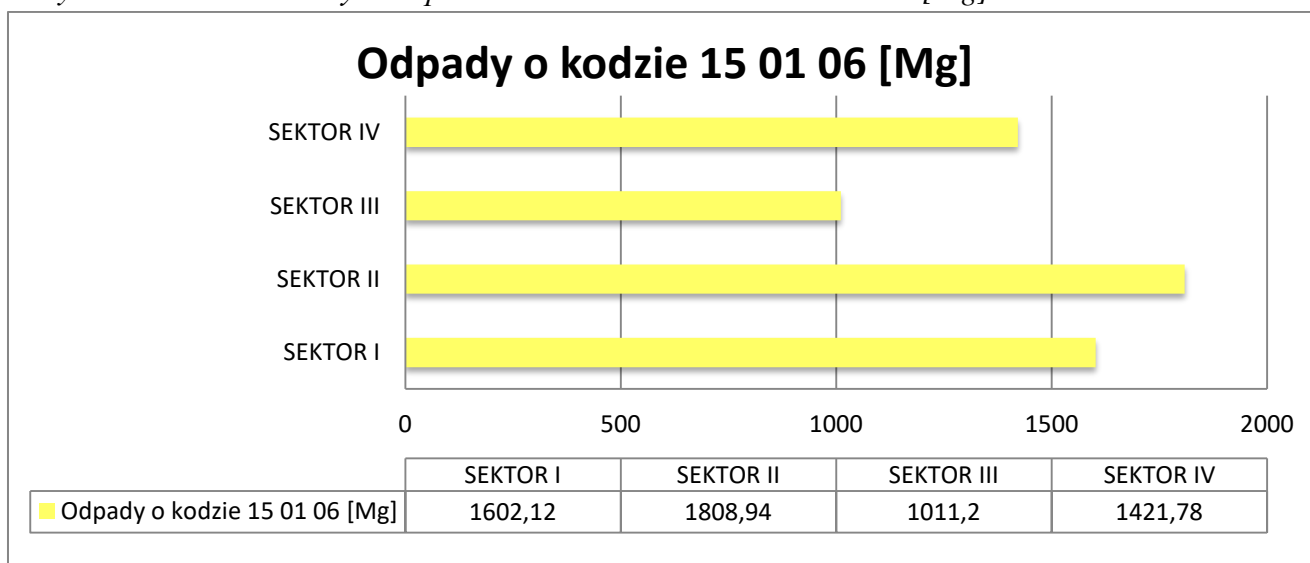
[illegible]

Odpady o kodzie 15 01 06 [Mg]

SEKTOR IV

SEKTOR III

SEKTOR II

SEKTOR I

0 500 1000 1500 2000

| | SEKTOR I | SEKTOR II | SEKTOR III | SEKTOR IV |
|---|---|---|---|---|
| Odpady o kodzie 15 01 06 [Mg] | 1602,12 | 1808,94 | 1011,2 | 1421,78 |